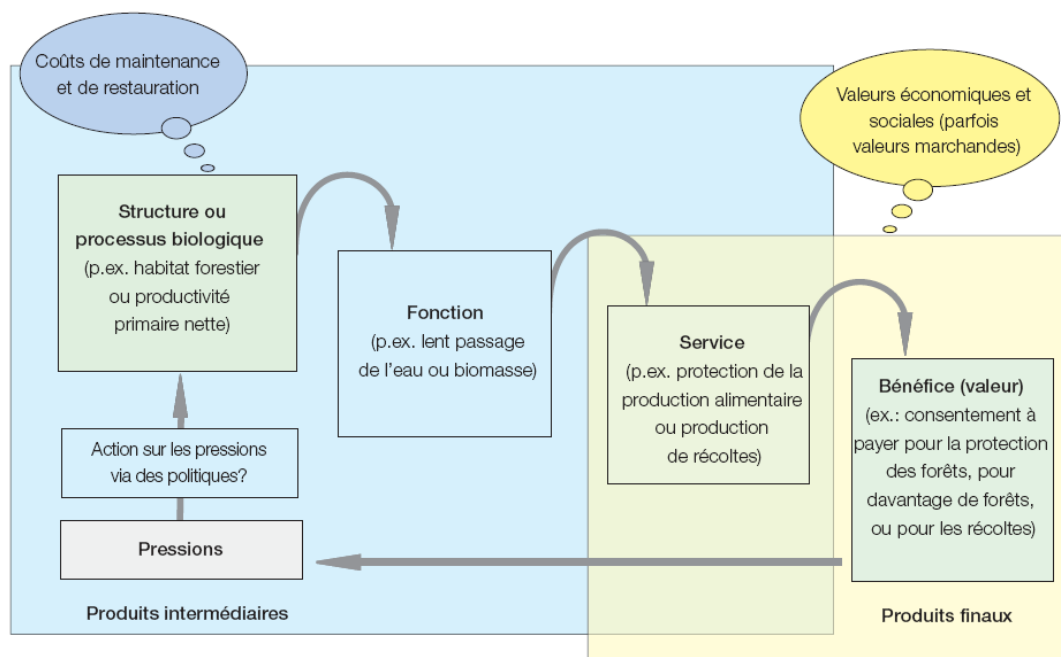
Coûts de maintenance et de restauration

Valeurs économiques et sociales (parfois valeurs marchandes)

Structure ou processus biologique (p.ex. habitat forestier ou productivité primaire nette)

Fonction (p.ex. lent passage de l'eau ou biomasse)

Service (p.ex. protection de la production alimentaire ou production de récoltes)

Bénéfice (valeur) (ex.: consentement à payer pour la protection des forêts, pour davantage de forêts, ou pour les récoltes)

Action sur les pressions via des politiques?

Pressions

Produits intermédiaires

Produits finaux